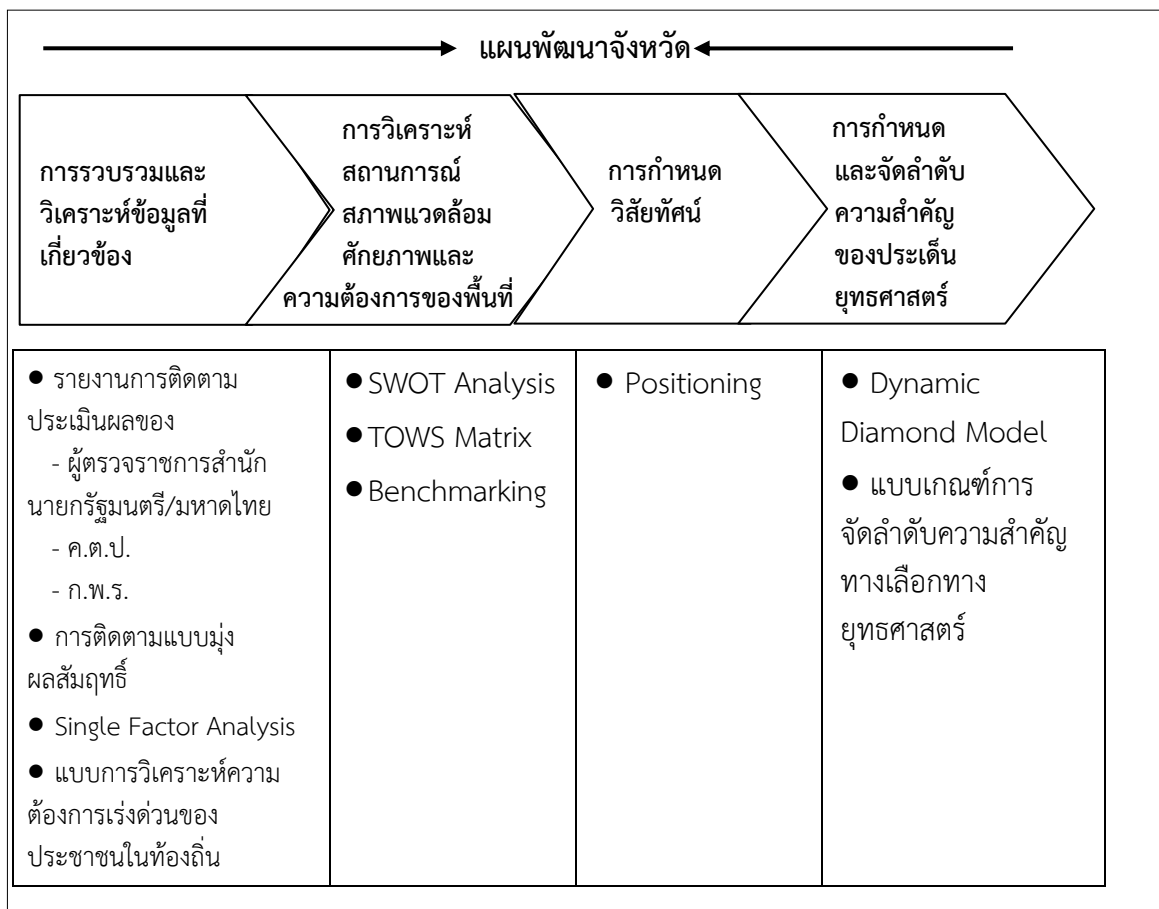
แผนพัฒนาจังหวัด

การรวบรวมและวิเคราะห์ข้อมูลที่เกี่ยวข้อง

การวิเคราะห์สถานการณ์ สภาพแวดล้อม ศักยภาพและความต้องการของพื้นที่

การกำหนดวิสัยทัศน์

การกำหนดและจัดลำดับความสำคัญของประเด็นยุทธศาสตร์

| ● รายงานการติดตามประเมินผลของ<br>- ผู้ตรวจราชการสำนักนายกรัฐมนตรี/มหาดไทย<br>- ค.ต.ป.<br>- ก.พ.ร.<br>● การติดตามแบบมุ่งผลสัมฤทธิ์<br>● Single Factor Analysis<br>● แบบการวิเคราะห์ความต้องการเร่งด่วนของประชาชนในท้องถิ่น | ● SWOT Analysis<br>● TOWS Matrix<br>● Benchmarking | ● Positioning | ● Dynamic Diamond Model<br>● แบบเกณฑ์การจัดลำดับความสำคัญทางเลือกทางยุทธศาสตร์ |
|---|---|---|---|